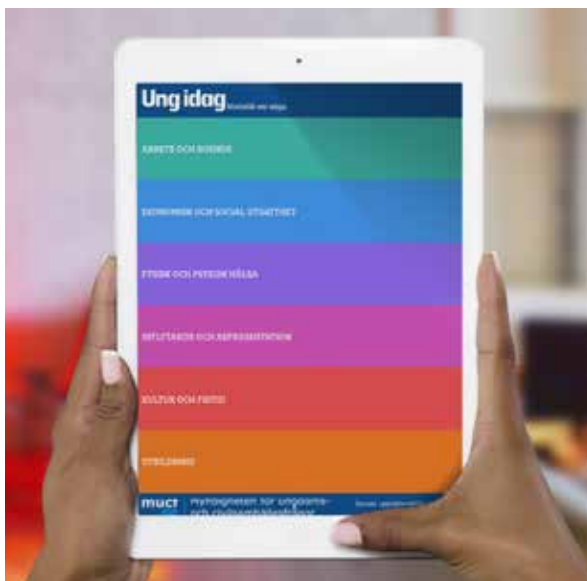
Ung idag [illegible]

ARBETE OCH BOENDE

EKONOMISK OCH SOCIAL UTSATTHET

FYSISK OCH PSYKISK HÄLSA

INFLYTANDE OCH REPRESENTATION

KULTUR OCH FRITID

UTBILDNING

mucf Myndigheten för ungdoms- och civilsamhällesfrågor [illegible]